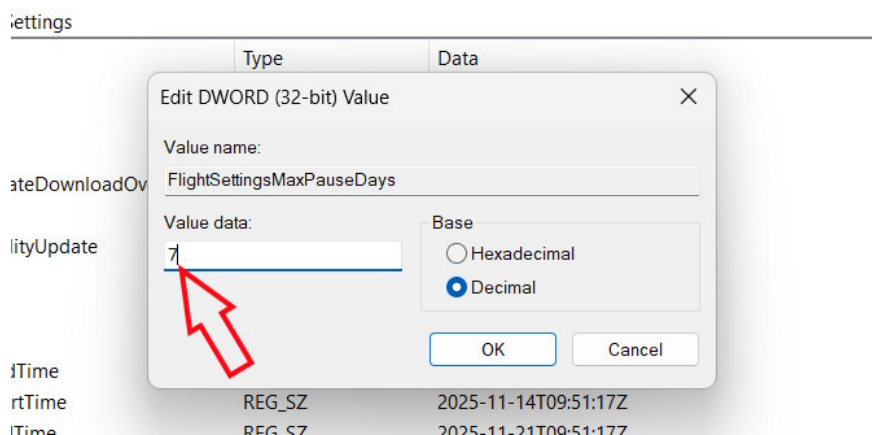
Settings

Type

Data

Edit DWORD (32-bit) Value

Value name:

FlightSettingsMaxPauseDays

Value data:

7

Base

Hexadecimal

Decimal

OK

Cancel

ateDownloadOv

lityUpdate

dTime

rtTime

REG_SZ

2025-11-14T09:51:17Z

Time

REG_SZ

2025-11-21T09:51:17Z